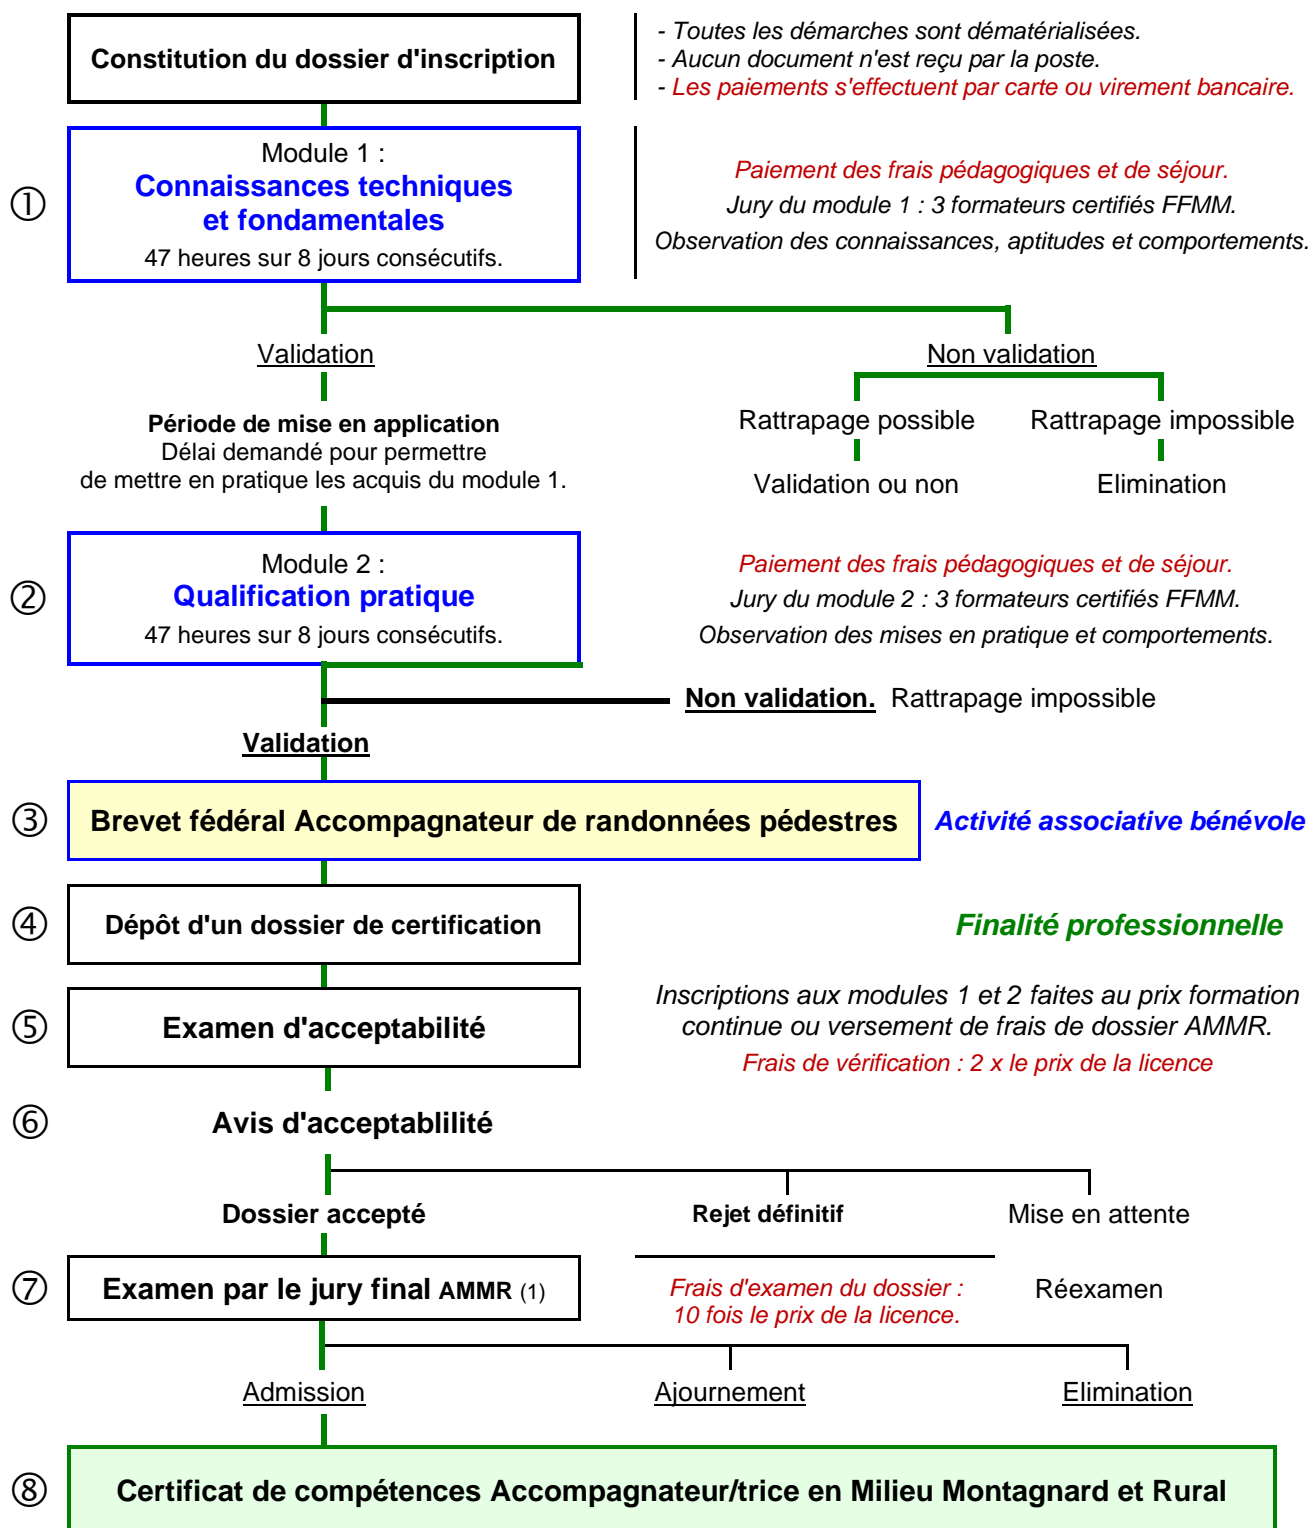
Constitution du dossier d'inscription

- Toutes les démarches sont dématérialisées.
- Aucun document n'est reçu par la poste.
- Les paiements s'effectuent par carte ou virement bancaire.

①

Module 1 :
Connaissances techniques et fondamentales
47 heures sur 8 jours consécutifs.

Paiement des frais pédagogiques et de séjour.
Jury du module 1 : 3 formateurs certifiés FFMM.
Observation des connaissances, aptitudes et comportements.

Validation

Non validation

Rattrapage possible

Rattrapage impossible

Validation ou non

Elimination

Période de mise en application
Délai demandé pour permettre de mettre en pratique les acquis du module 1.

②

Module 2 :
Qualification pratique
47 heures sur 8 jours consécutifs.

Paiement des frais pédagogiques et de séjour.
Jury du module 2 : 3 formateurs certifiés FFMM.
Observation des mises en pratique et comportements.

Non validation. Rattrapage impossible

Validation

③

Brevet fédéral Accompagnateur de randonnées pédestres

Activité associative bénévole

④

Dépôt d'un dossier de certification

Finalité professionnelle

⑤

Examen d'acceptabilité

Inscriptions aux modules 1 et 2 faites au prix formation continue ou versement de frais de dossier AMMR.
Frais de vérification : 2 x le prix de la licence

⑥

Avis d'acceptablilité

Dossier accepté

Rejet définitif

Mise en attente

⑦

Examen par le jury final AMMR (1)

Frais d'examen du dossier : 10 fois le prix de la licence.

Réexamen

Admission

Ajournement

Elimination

⑧

Certificat de compétences Accompagnateur/trice en Milieu Montagnard et Rural